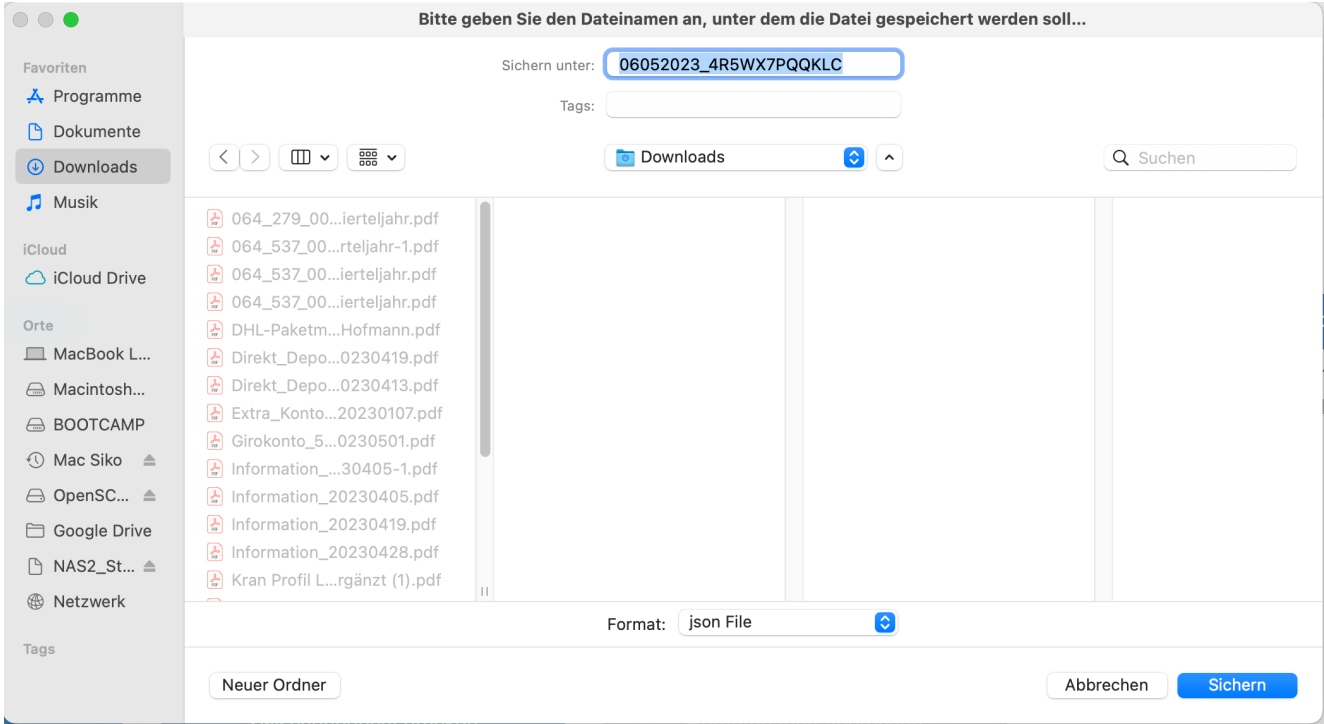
Bitte geben Sie den Dateinamen an, unter dem die Datei gespeichert werden soll...

Favoriten
Programme
Dokumente
Downloads
Musik
iCloud
iCloud Drive
Orte
MacBook L...
Macintosh...
BOOTCAMP
Mac Siko
OpenSC...
Google Drive
NAS2_St...
Netzwerk
Tags

Sichern unter: 06052023_4R5WX7PQQKLC
Tags:

Downloads
Suchen

064_279_00...ierteljahr.pdf
064_537_00...rteljahr-1.pdf
064_537_00...ierteljahr.pdf
064_537_00...ierteljahr.pdf
DHL-Paketm...Hofmann.pdf
Direkt_Depo...0230419.pdf
Direkt_Depo...0230413.pdf
Extra_Konto...20230107.pdf
Girokonto_5...0230501.pdf
Information_...30405-1.pdf
Information_20230405.pdf
Information_20230419.pdf
Information_20230428.pdf
Kran Profil L...rgänzt (1).pdf

Format: json File

Neuer Ordner
Abbrechen
Sichern